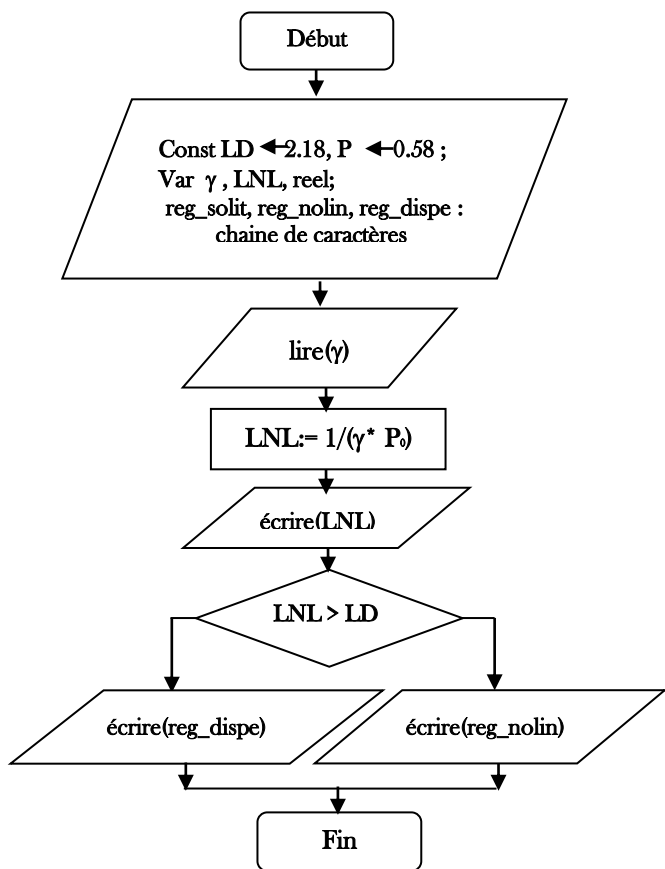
Début

Const LD ← 2.18, P ← 0.58 ;
Var γ , LNL, reel;
reg_solit, reg_nolin, reg_dispe :
chaine de caractères

lire(γ)

LNL:= 1/(γ* $P_0$)

écrire(LNL)

LNL > LD

écrire(reg_dispe)

écrire(reg_nolin)

Fin